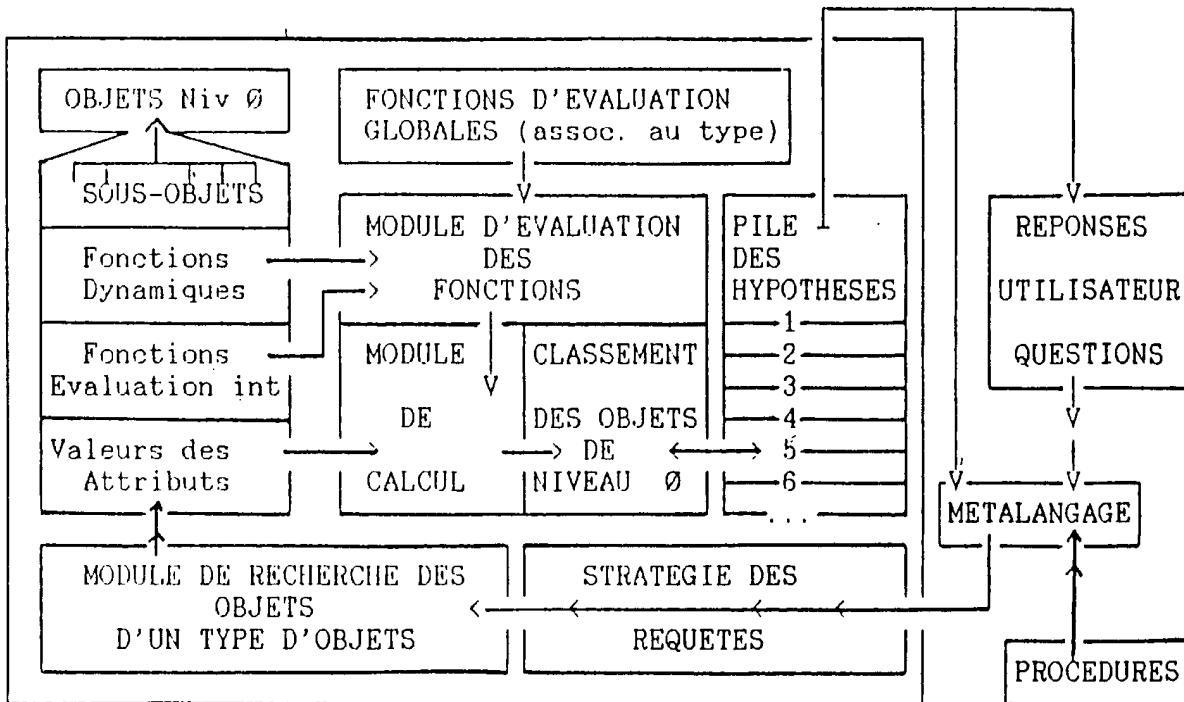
OBJETS Niv Ø

SOUS-OBJETS

Fonctions Dynamiques

Fonctions Evaluation int

Valeurs des Attributs

FONCTIONS D'EVALUATION GLOBALES (assoc. au type)

MODULE D'EVALUATION DES FONCTIONS

MODULE DE CALCUL

CLASSEMENT DES OBJETS DE NIVEAU Ø

PILE DES HYPOTHESES

1
2
3
4
5
6
...

REPONSES UTILISATEUR QUESTIONS

METALANGAGE

MODULE DE RECHERCHE DES OBJETS D'UN TYPE D'OBJETS

STRATEGIE DES REQUETES

PROCEDURES